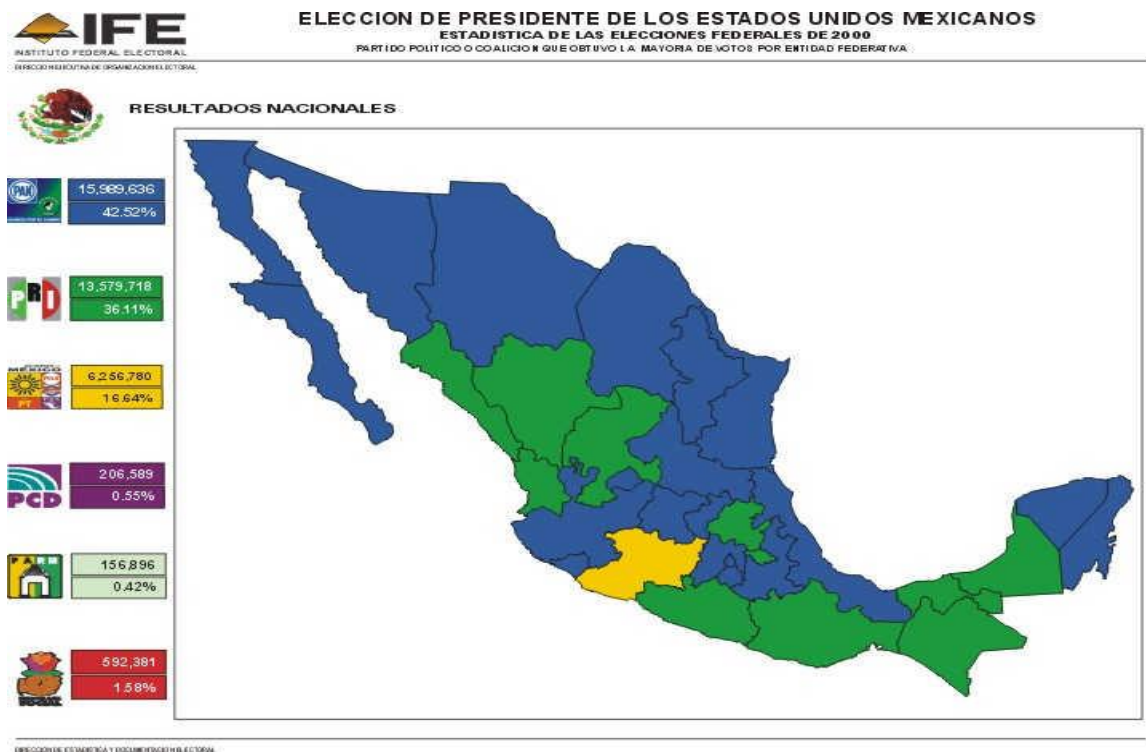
IFE
INSTITUTO FEDERAL ELECTORAL
DIRECCION EJECUTIVA DE ORGANIZACION ELECTORAL

ELECCION DE PRESIDENTE DE LOS ESTADOS UNIDOS MEXICANOS
ESTADISTICA DE LAS ELECCIONES FEDERALES DE 2000
PARTIDO POLITICO O COALICION QUE OBTUVO LA MAYORIA DE VOTOS POR ENTIDAD FEDERATIVA

RESULTADOS NACIONALES

PAN
15,989,636
42.52%

PRI
13,579,718
36.11%

MÉXICO PT
6,256,780
16.64%

PCD
206,589
0.55%

156,896
0.42%

592,381
1.58%

DIRECCION DE ESTADISTICA Y DOCUMENTACION ELECTORAL